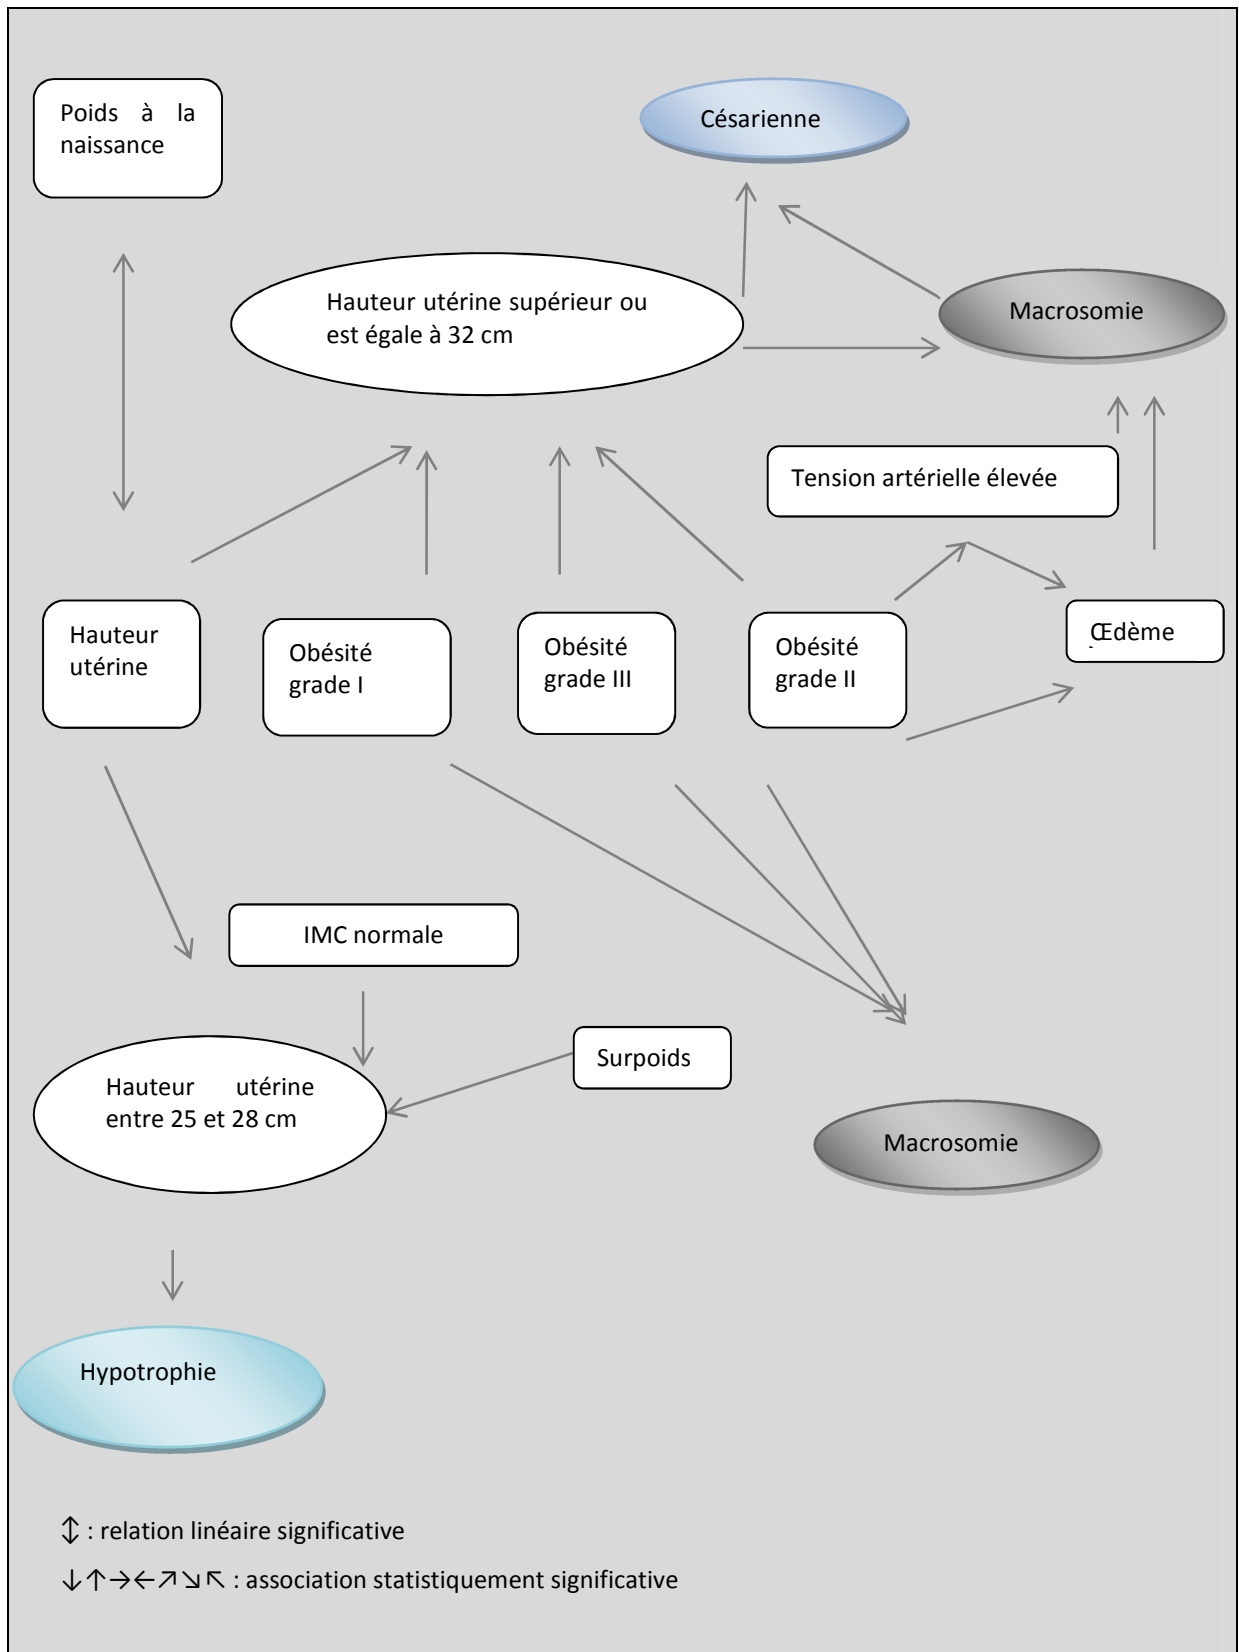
Poids à la naissance

Césarienne

Hauteur utérine supérieur ou est égale à 32 cm

Macrosomie

Tension artérielle élevée

Hauteur utérine

Obésité grade I

Obésité grade III

Obésité grade II

Œdème

IMC normale

Surpoids

Hauteur utérine entre 25 et 28 cm

Macrosomie

Hypotrophie

↕ : relation linéaire significative

↓↑→←↗↘↖ : association statistiquement significative